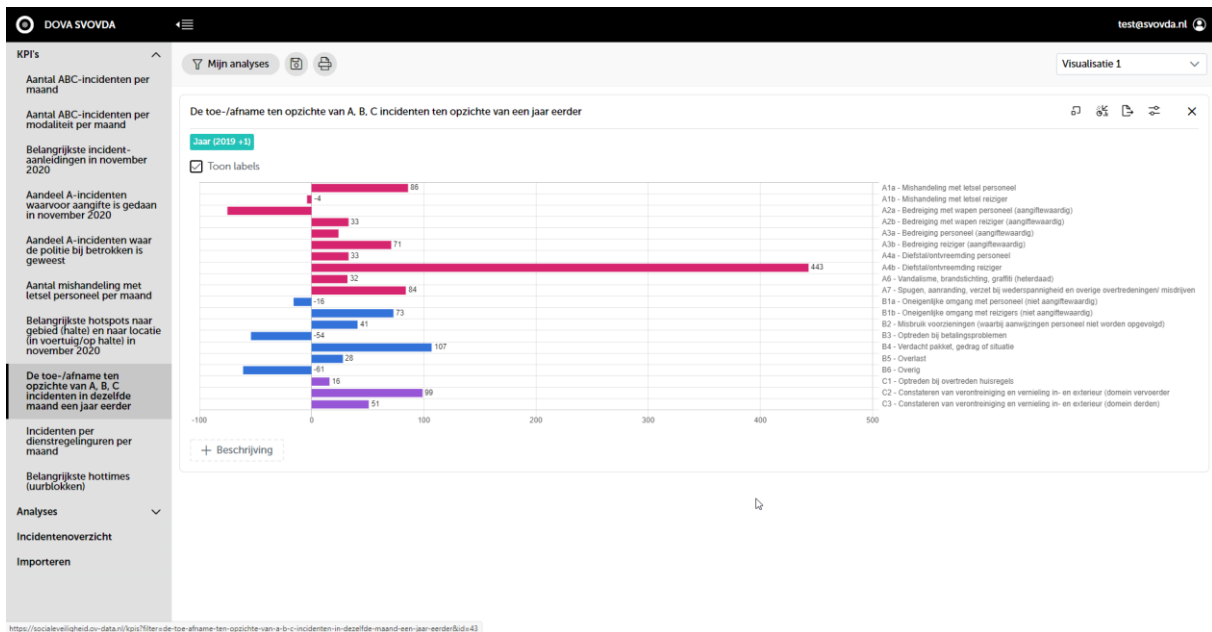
DOVA SVOVDA

test@svovda.nl

KPI's

Aantal ABC-incidenten per maand

Aantal ABC-incidenten per modaliteit per maand

Belangrijkste incident-aanleidingen in november 2020

Aandeel A-incidenten waarvoor aangifte is gedaan in november 2020

Aandeel A-incidenten waar de politie bij betrokken is geweest

Aantal mishandeling met letsel personeel per maand

Belangrijkste hotspots naar gebied (halte) en naar locatie (in voertuig/op halte) in november 2020

De toe-/afname ten opzichte van A, B, C incidenten in dezelfde maand een jaar eerder

Incidenten per dienstregelingruren per maand

Belangrijkste hottimes (uurblokken)

Analyses

Incidentenoverzicht

Importeren

Mijn analyses

Visualisatie 1

De toe-/afname ten opzichte van A, B, C incidenten ten opzichte van een jaar eerder

Jaar (2019 +1)

Toon labels

86
-4
33
71
33
443
32
84
-16
73
41
-54
107
28
-61
16
99
51

A1a - Mishandeling met letsel personeel
A1b - Mishandeling met letsel reiziger
A2a - Bedreiging met wapen personeel (aangiftewaardig)
A2b - Bedreiging met wapen reiziger (aangiftewaardig)
A3a - Bedreiging personeel (aangiftewaardig)
A3b - Bedreiging reiziger (aangiftewaardig)
A4a - Diefstal/ontvreemding personeel
A4b - Diefstal/ontvreemding reiziger
A6 - Vandalisme, brandstichting, graffiti (heterdaad)
A7 - Spugen, aanranding, verzet bij wederspannigheid en overige overtredeningen/ misdrijven
B1a - Oneigenlijke omgang met personeel (niet aangiftewaardig)
B1b - Oneigenlijke omgang met reizigers (niet aangiftewaardig)
B2 - Misbruik voorzieningen (waarbij aanwijzingen personeel niet worden opgevolgd)
B3 - Optreden bij betalingsproblemen
B4 - Verdacht pakket, gedrag of situatie
B5 - Overlast
B6 - Overig
C1 - Optreden bij overtreden huisregels
C2 - Constateren van verontreiniging en vernieling in- en exterieur (domein vervoerder
C3 - Constateren van verontreiniging en vernieling in- en exterieur (domein derden)

-100
0
100
200
300
400
500

+ Beschrijving

https://socialeveiligheid.ov-data.nl/kpis?filter=de-toe-afname-ten-opzichte-van-a-b-c-incidenten-in-dezelfde-maand-een-jaar-eerder&id=43